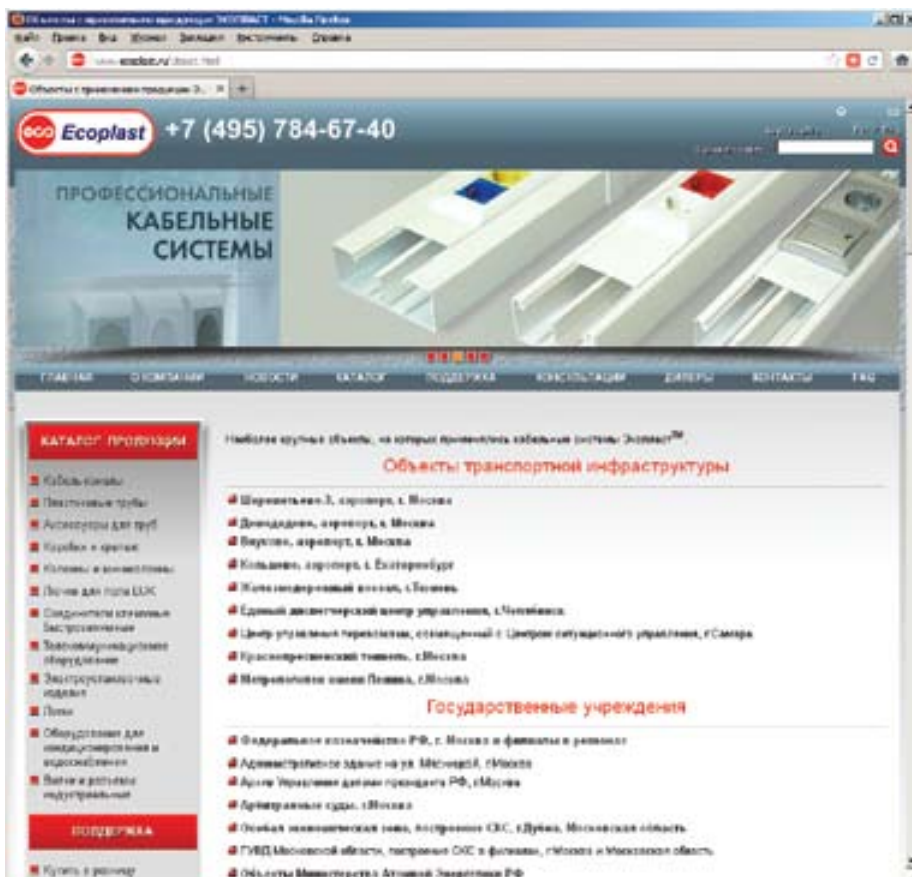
eco Ecoplast +7 (495) 784-67-40

ПРОФЕССИОНАЛЬНЫЕ КАБЕЛЬНЫЕ СИСТЕМЫ

ГЛАВНАЯ О КОМПАНИИ НОВОСТИ КАТАЛОГ ПОДДЕРЖКА КОНСУЛЬТАЦИИ ДИЛЕРЫ КОНТАКТЫ FAQ

КАТАЛОГ ПРОДУКЦИИ

Кабель-каналы
Пластиковые трубы
Аксессуары для труб
Коробки и крепеж
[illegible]
Лючки для пола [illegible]
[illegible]
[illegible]
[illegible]
Лотки
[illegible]
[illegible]

ПОДДЕРЖКА

Купить в розницу

Наиболее крупные объекты, на которых применялись кабельные системы Экопласт™

Объекты транспортной инфраструктуры

Шереметьево-3, аэропорт, г. Москва
Домодедово, аэропорт, г. Москва
Внуково, аэропорт, г. Москва
Кольцово, аэропорт, г. Екатеринбург
Железнодорожный вокзал, г.Тюмень
Единый диспетчерский центр управления, г.Челябинск
Центр управления перевозками, совмещенный с Центром ситуационного управления, г.Самара
Краснопресненский тоннель, г.Москва
Метрополитен имени Ленина, г.Москва

Государственные учреждения

Федеральное казначейство РФ, г. Москва и филиалы в регионах
Административное здание на ул. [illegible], г.Москва
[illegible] Управления делами президента РФ, г.Москва
Арбитражные суды, г.Москва
Особая экономическая зона, построение СКС, г.Дубна, Московская область
ГИБДД Московской области, построение СКС в филиалах, г.Москва и Московская область
Объекты Министерства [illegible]